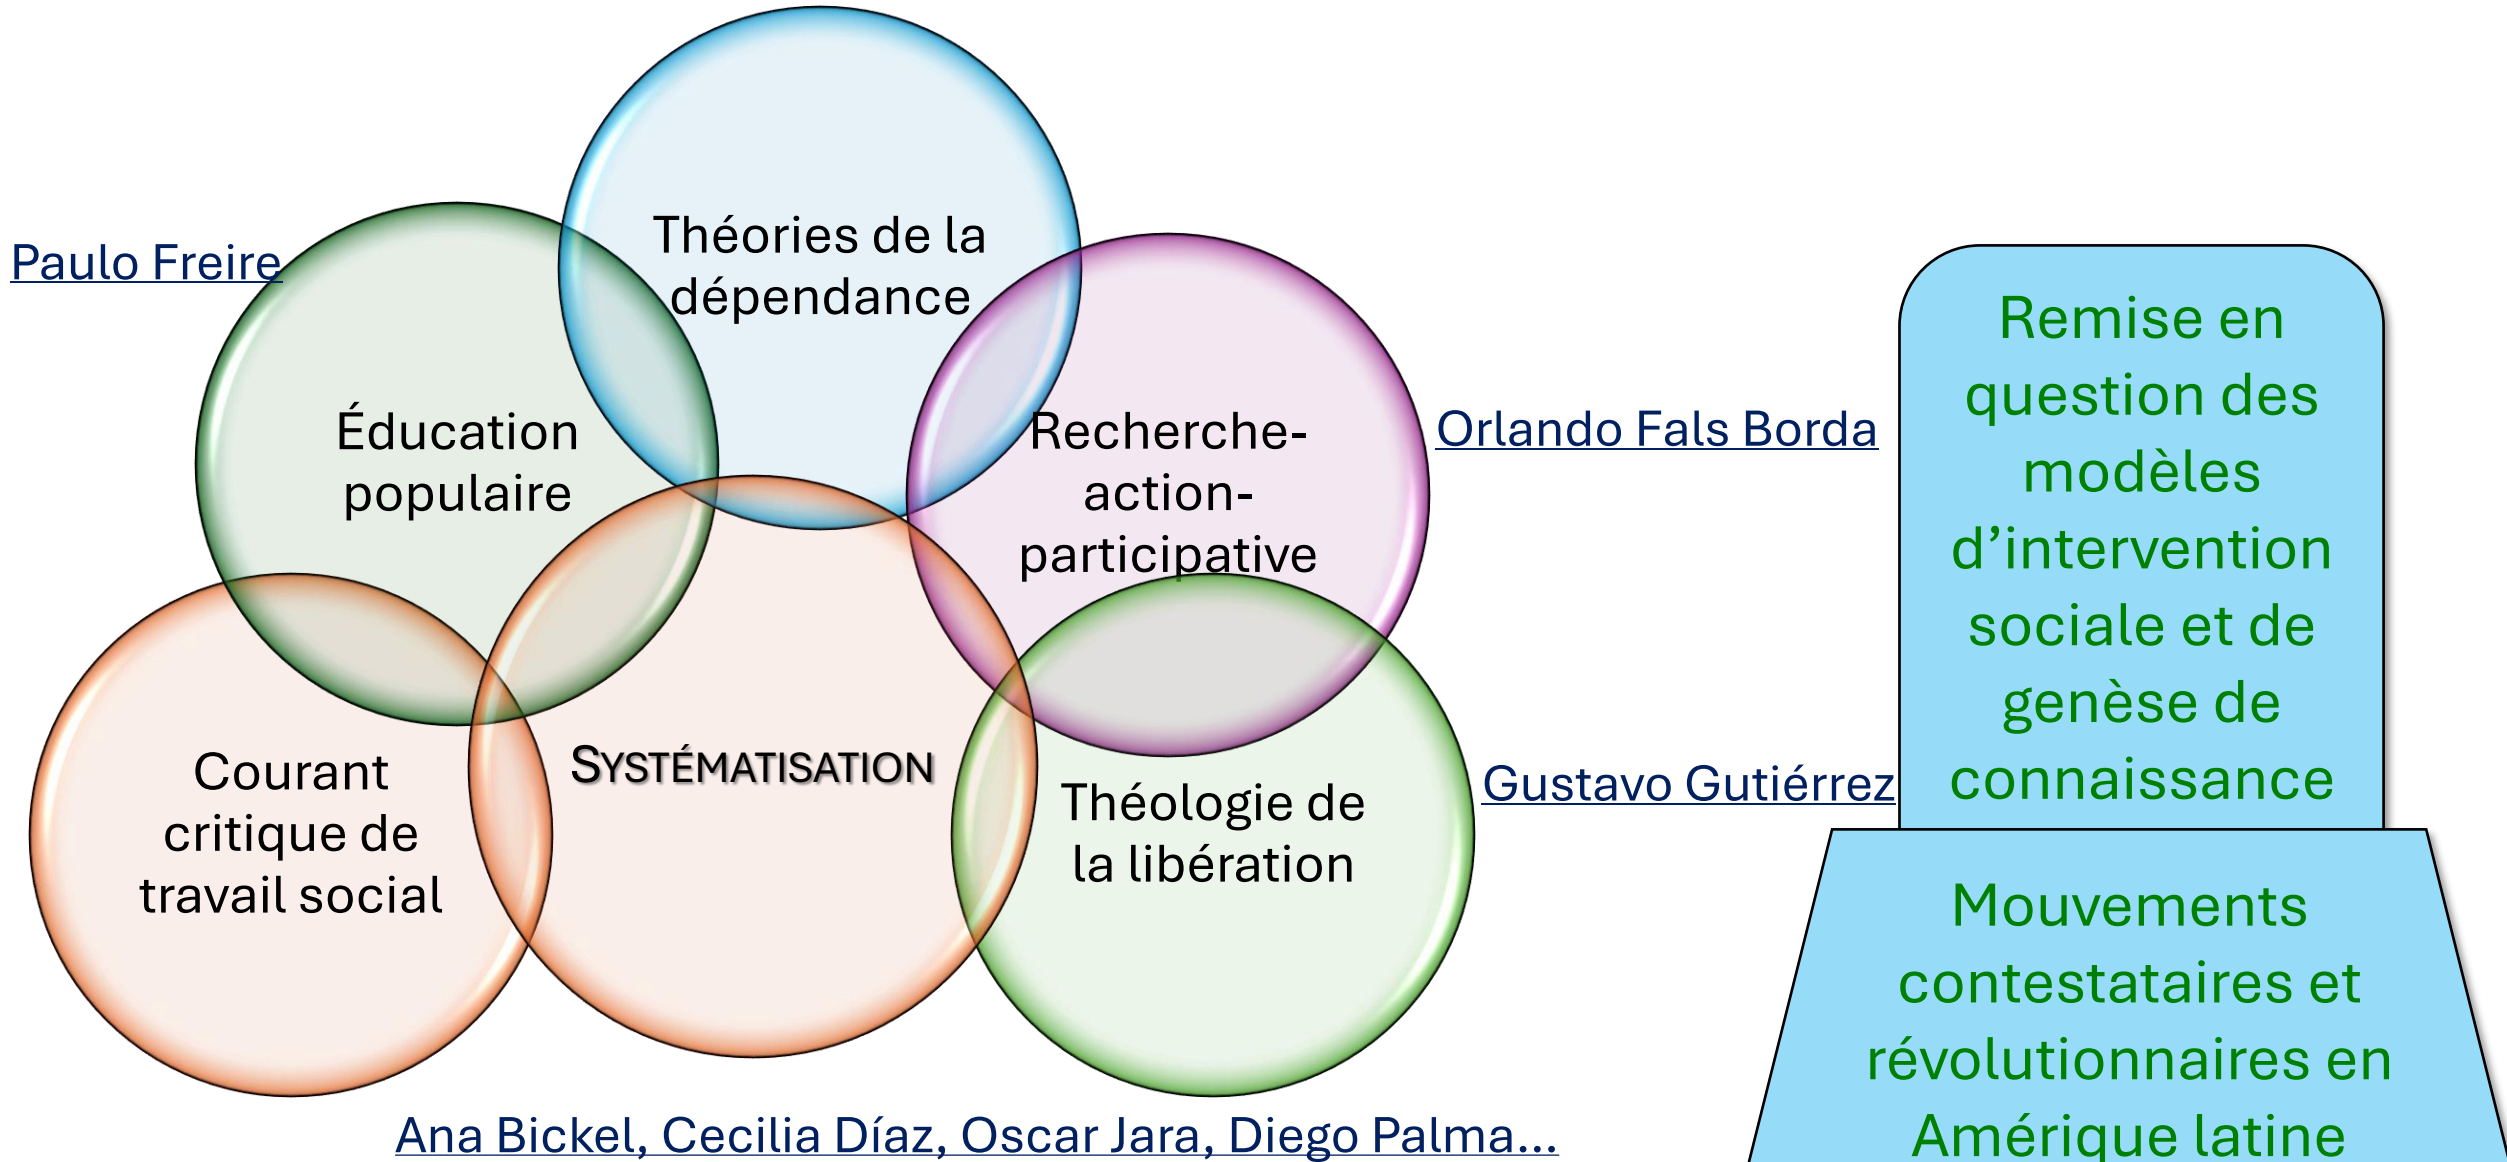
Paulo Freire

Théories de la dépendance

Éducation populaire

Recherche-action-participative

Orlando Fals Borda

Courant critique de travail social

SYSTÉMATISATION

Théologie de la libération

Gustavo Gutiérrez

Ana Bickel, Cecilia Díaz, Oscar Jara, Diego Palma...

Remise en question des modèles d'intervention sociale et de genèse de connaissance

Mouvements contestataires et révolutionnaires en Amérique latine